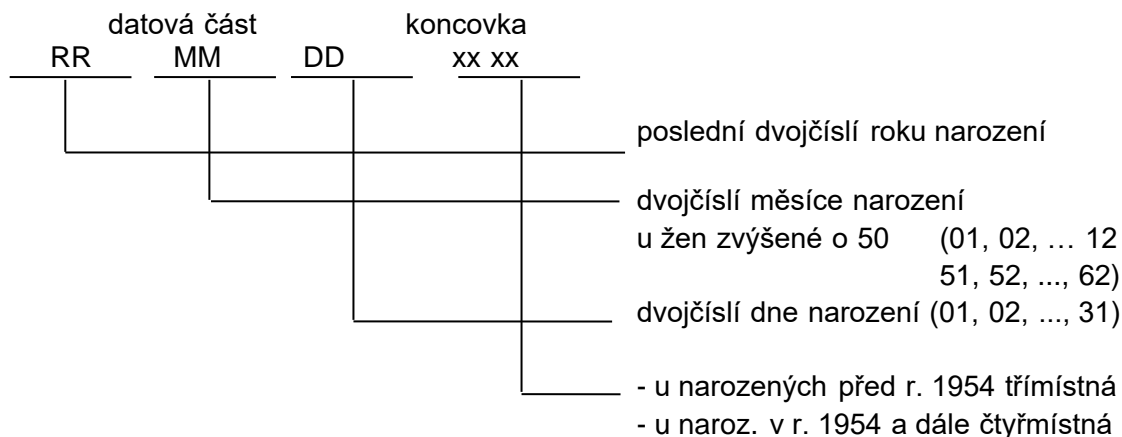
datová část koncovka

RR MM DD xx xx

poslední dvojčíslí roku narození

dvojčíslí měsíce narození
u žen zvýšené o 50 (01, 02, … 12
51, 52, ..., 62)

dvojčíslí dne narození (01, 02, ..., 31)

- u narozených před r. 1954 třímístná
- u naroz. v r. 1954 a dále čtyřmístná